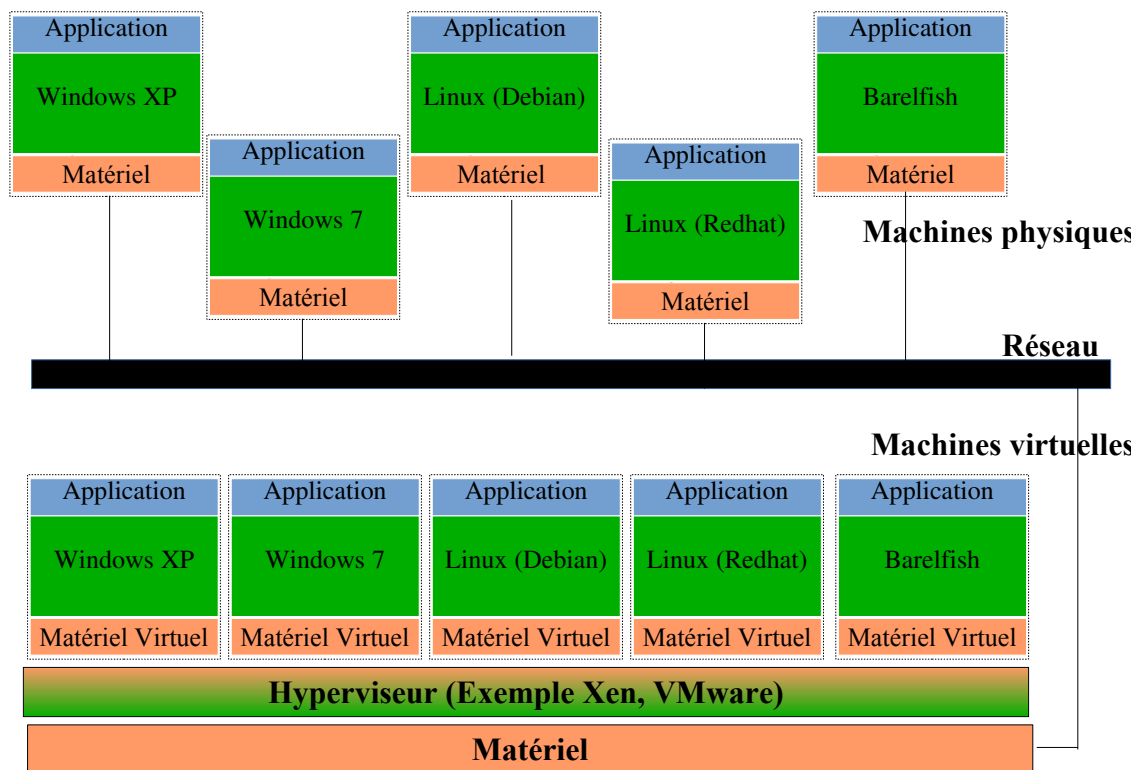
Application
Windows XP
Matériel

Application
Windows 7
Matériel

Application
Linux (Debian)
Matériel

Application
Linux (Redhat)
Matériel

Application
Barelfish
Matériel

Machines physiques

Réseau

Machines virtuelles

Application
Windows XP
Matériel Virtuel

Application
Windows 7
Matériel Virtuel

Application
Linux (Debian)
Matériel Virtuel

Application
Linux (Redhat)
Matériel Virtuel

Application
Barelfish
Matériel Virtuel

Hyperviseur (Exemple Xen, VMware)

Matériel